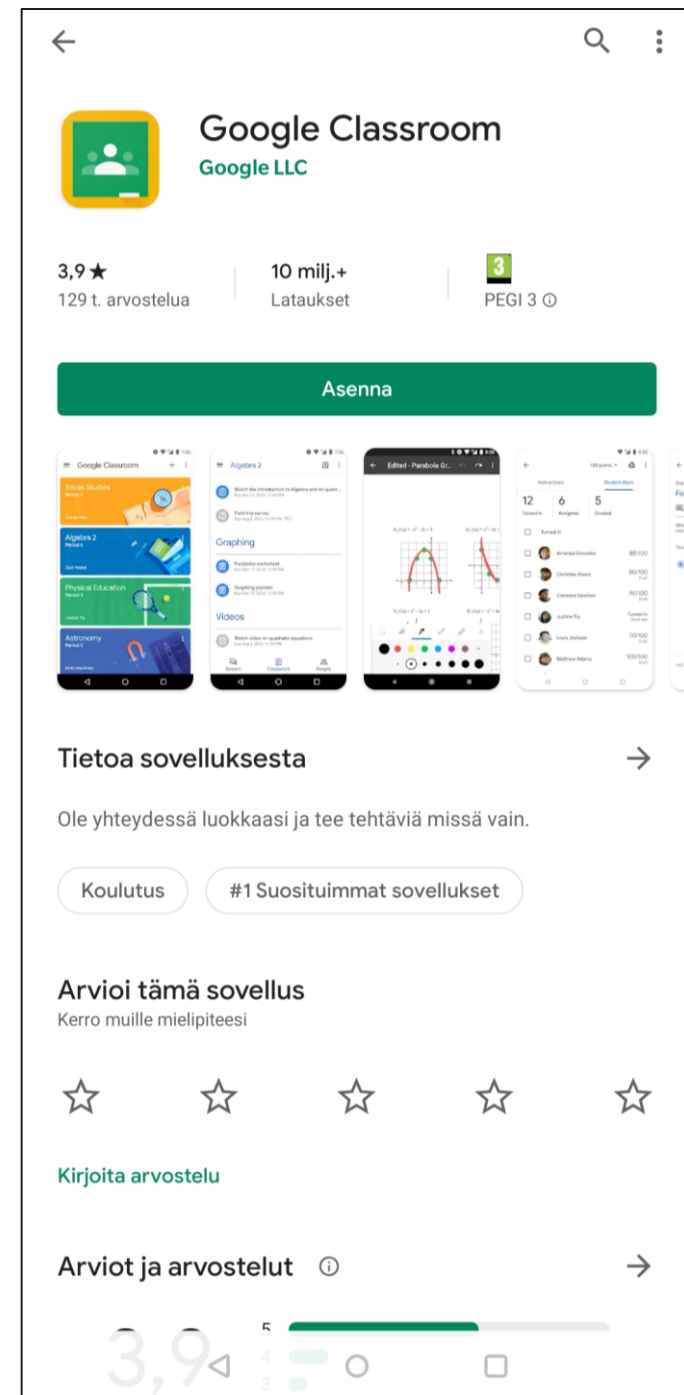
Google Classroom
Google LLC

3,9★
129 t. arvostelua

10 milj.+
Lataukset

3
PEGI 3 ⓘ

Asenna

Google Classroom
Social Studies
Algebra 2
Physical Education
Astronomy

Algebra 2
Graphing
Videos

Edited - Parabola Gr...

12 Turned in
6 Assigned
5 Graded

Tietoa sovelluksesta

Ole yhteydessä luokkaasi ja tee tehtäviä missä vain.

Koulutus

#1 Suosituimmat sovellukset

Arvioi tämä sovellus
Kerro muille mielipiteesi

Kirjoita arvostelu

Arviot ja arvostelut ⓘ

3,9
5
4
3